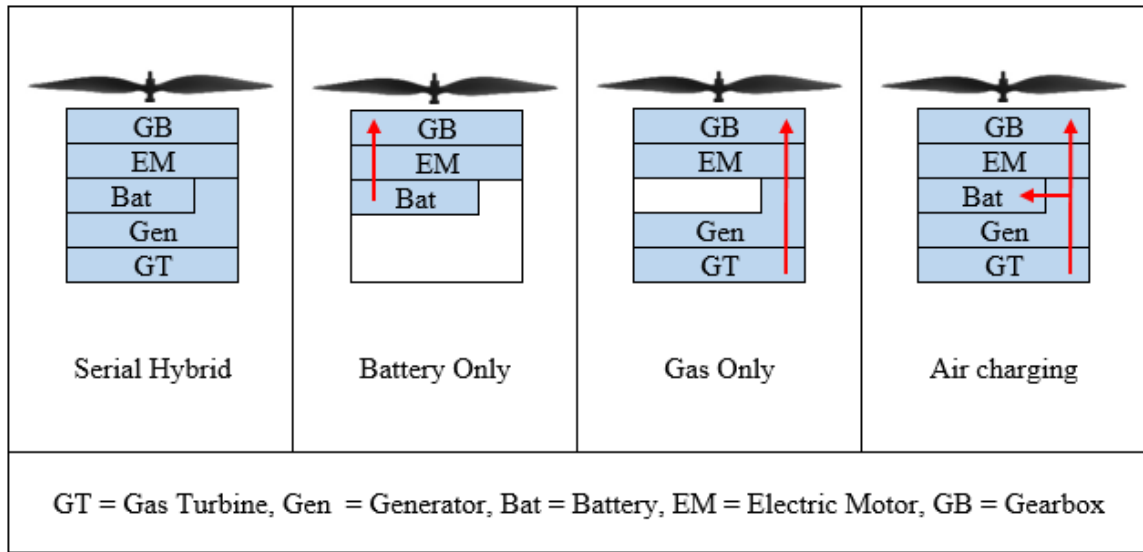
| GB<br>EM<br>Bat<br>Gen<br>GT<br><br>Serial Hybrid | GB<br>EM<br>Bat<br><br>Battery Only | GB<br>EM<br>Gen<br>GT<br><br>Gas Only | GB<br>EM<br>Bat<br>Gen<br>GT<br><br>Air charging |
|---|---|---|---|

GT = Gas Turbine, Gen = Generator, Bat = Battery, EM = Electric Motor, GB = Gearbox